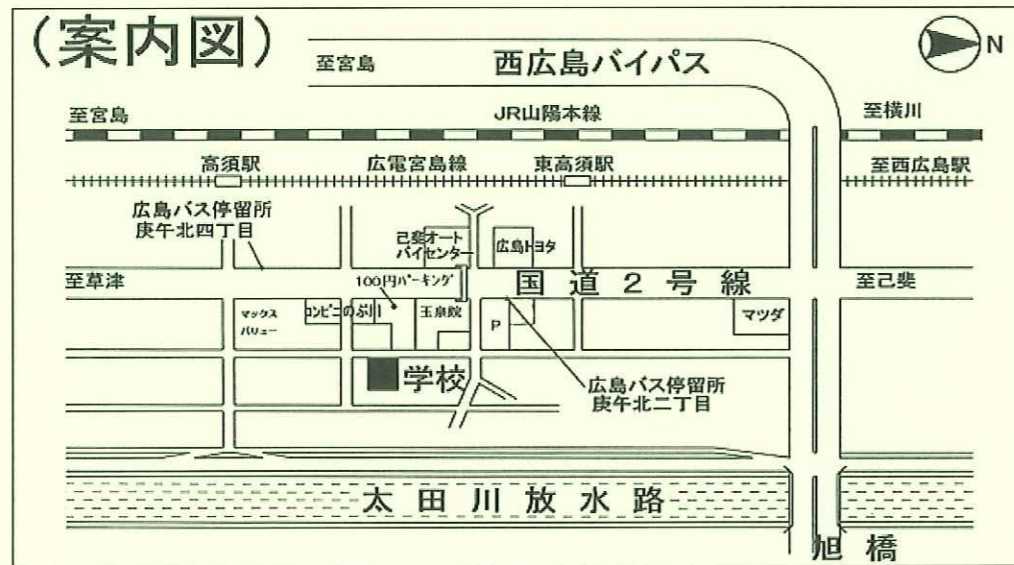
（案内図）

N

至宮島　西広島バイパス

至宮島　JR山陽本線　至横川

高須駅　広電宮島線　東高須駅　至西広島駅

広島バス停留所
庚午北四丁目

己斐オート
バイセンター

広島トヨタ

至草津　100円パーキング　国道２号線　至己斐

マックス
バリュー

コンビニ　のぶり　玉泉院　P　マツダ

学校

広島バス停留所
庚午北二丁目

太田川放水路

旭橋